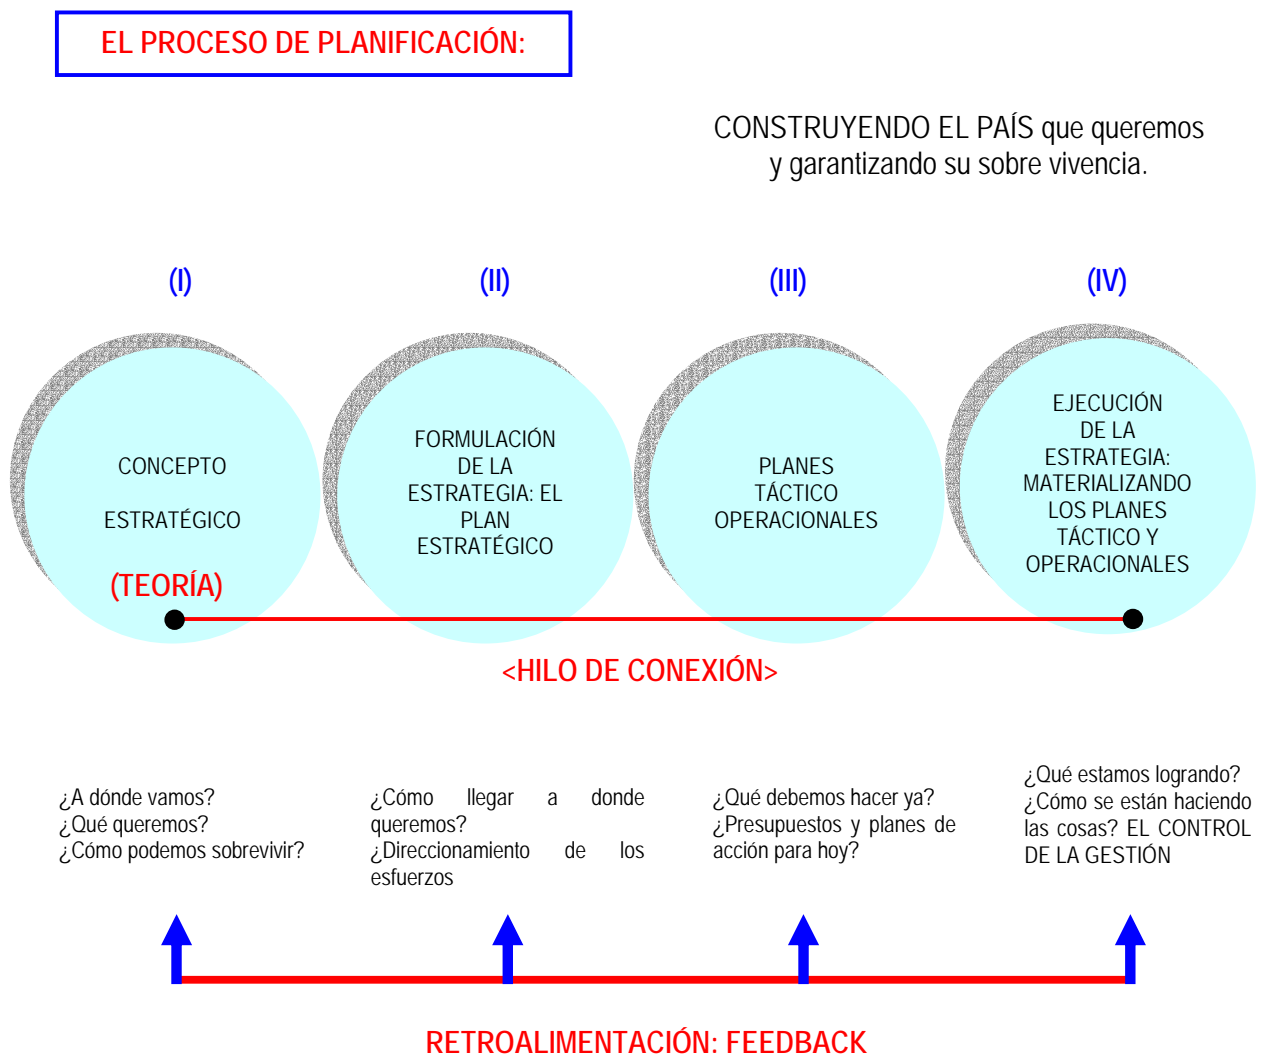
EL PROCESO DE PLANIFICACIÓN:

CONSTRUYENDO EL PAÍS que queremos y garantizando su sobre vivencia.

(I)

CONCEPTO

ESTRATÉGICO

(TEORÍA)

(II)

FORMULACIÓN DE LA ESTRATEGIA: EL PLAN ESTRATÉGICO

(III)

PLANES TÁCTICO OPERACIONALES

(IV)

EJECUCIÓN DE LA ESTRATEGIA: MATERIALIZANDO LOS PLANES TÁCTICO Y OPERACIONALES

<HILO DE CONEXIÓN>

¿A dónde vamos?
¿Qué queremos?
¿Cómo podemos sobrevivir?

¿Cómo llegar a donde queremos?
¿Direccionamiento de los esfuerzos

¿Qué debemos hacer ya?
¿Presupuestos y planes de acción para hoy?

¿Qué estamos logrando?
¿Cómo se están haciendo las cosas? EL CONTROL DE LA GESTIÓN

RETROALIMENTACIÓN: FEEDBACK